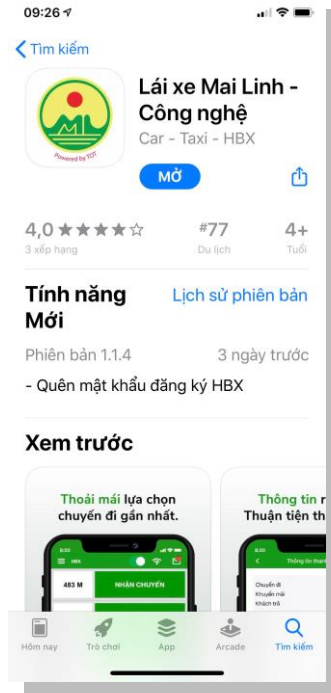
09:26

Tìm kiếm

Powered by TCT

Lái xe Mai Linh - Công nghệ

Car - Taxi - HBX

MỞ

4,0 ★★★★☆
3 xếp hạng

#77
Du lịch

4+
Tuổi

Tính năng Mới

Lịch sử phiên bản

Phiên bản 1.1.4

3 ngày trước

- Quên mật khẩu đăng ký HBX

Xem trước

Thoải mái lựa chọn chuyến đi gần nhất.

HBX

483 M

NHẬN CHUYẾN

Thông tin r
Thuận tiện th

Thông tin

Chuyến đi
Khuyến mãi
Khách trả

Hôm nay

Trò chơi

App

Arcade

Tìm kiếm